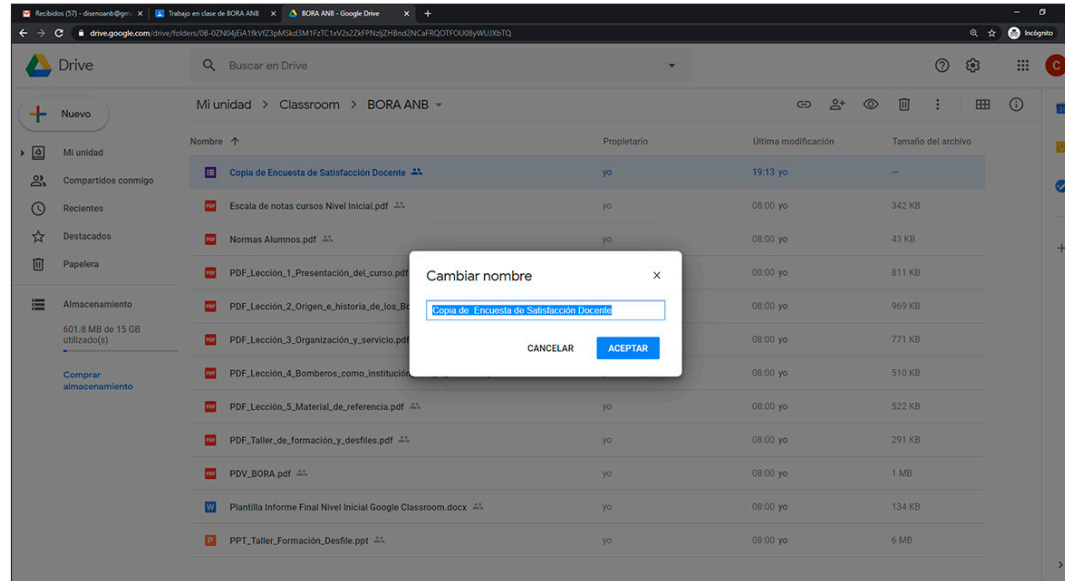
Recibidos (57) - disenoanb@gm | Trabajo en clase de BORA ANB | BORA ANB - Google Drive

drive.google.com/drive/folders/08-0ZN04jEiA1fkVfZ3pMSkd3M1FzTC1xV2s2ZkFPNzljZHBnd2NCaFRQOTFOU08yWUJXbTQ

Incógnito

Drive

Buscar en Drive

Nuevo

Mi unidad

Compartidos conmigo

Recientes

Destacados

Papelera

Almacenamiento

601.8 MB de 15 GB utilizado(s)

Comprar almacenamiento

Mi unidad > Classroom > BORA ANB

| Nombre ↑ | Propietario | Última modificación | Tamaño del archivo |
|---|---|---|---|
| Copia de Encuesta de Satisfacción Docente | yo | 19:13 yo | -- |
| Escala de notas cursos Nivel Inicial.pdf | yo | 08:00 yo | 342 KB |
| Normas Alumnos.pdf | yo | 08:00 yo | 43 KB |
| PDF_Lección_1_Presentación_del_curso.pdf | | 08:00 yo | 811 KB |
| PDF_Lección_2_Origen_e_historia_de_los_Bo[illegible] | | 08:00 yo | 969 KB |
| PDF_Lección_3_Organización_y_servicio.pdf | | 08:00 yo | 771 KB |
| PDF_Lección_4_Bomberos_como_institución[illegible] | | 08:00 yo | 510 KB |
| PDF_Lección_5_Material_de_referencia.pdf | yo | 08:00 yo | 522 KB |
| PDF_Taller_de_formación_y_desfiles.pdf | yo | 08:00 yo | 291 KB |
| PDV_BORA.pdf | yo | 08:00 yo | 1 MB |
| Plantilla Informe Final Nivel Inicial Google Classroom.docx | yo | 08:00 yo | 134 KB |
| PPT_Taller_Formación_Desfile.ppt | yo | 08:00 yo | 6 MB |

Cambiar nombre

Copia de Encuesta de Satisfacción Docente

CANCELAR

ACEPTAR